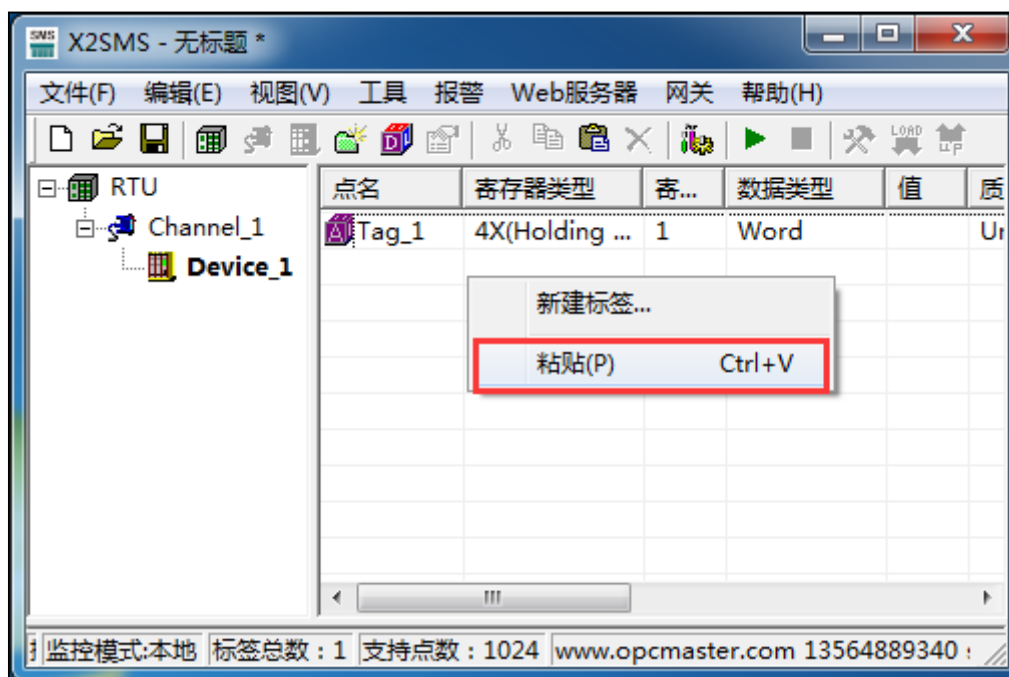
X2SMS - 无标题 *

文件(F) 编辑(E) 视图(V) 工具 报警 Web服务器 网关 帮助(H)

RTU
Channel_1
Device_1

| 点名 | 寄存器类型 | 寄... | 数据类型 | 值 | 质 |
|---|---|---|---|---|---|
| Tag_1 | 4X(Holding ... | 1 | Word | | Ur |

新建标签...
粘贴(P) Ctrl+V

监控模式:本地 标签总数：1 支持点数：1024 www.opcmaster.com 13564889340